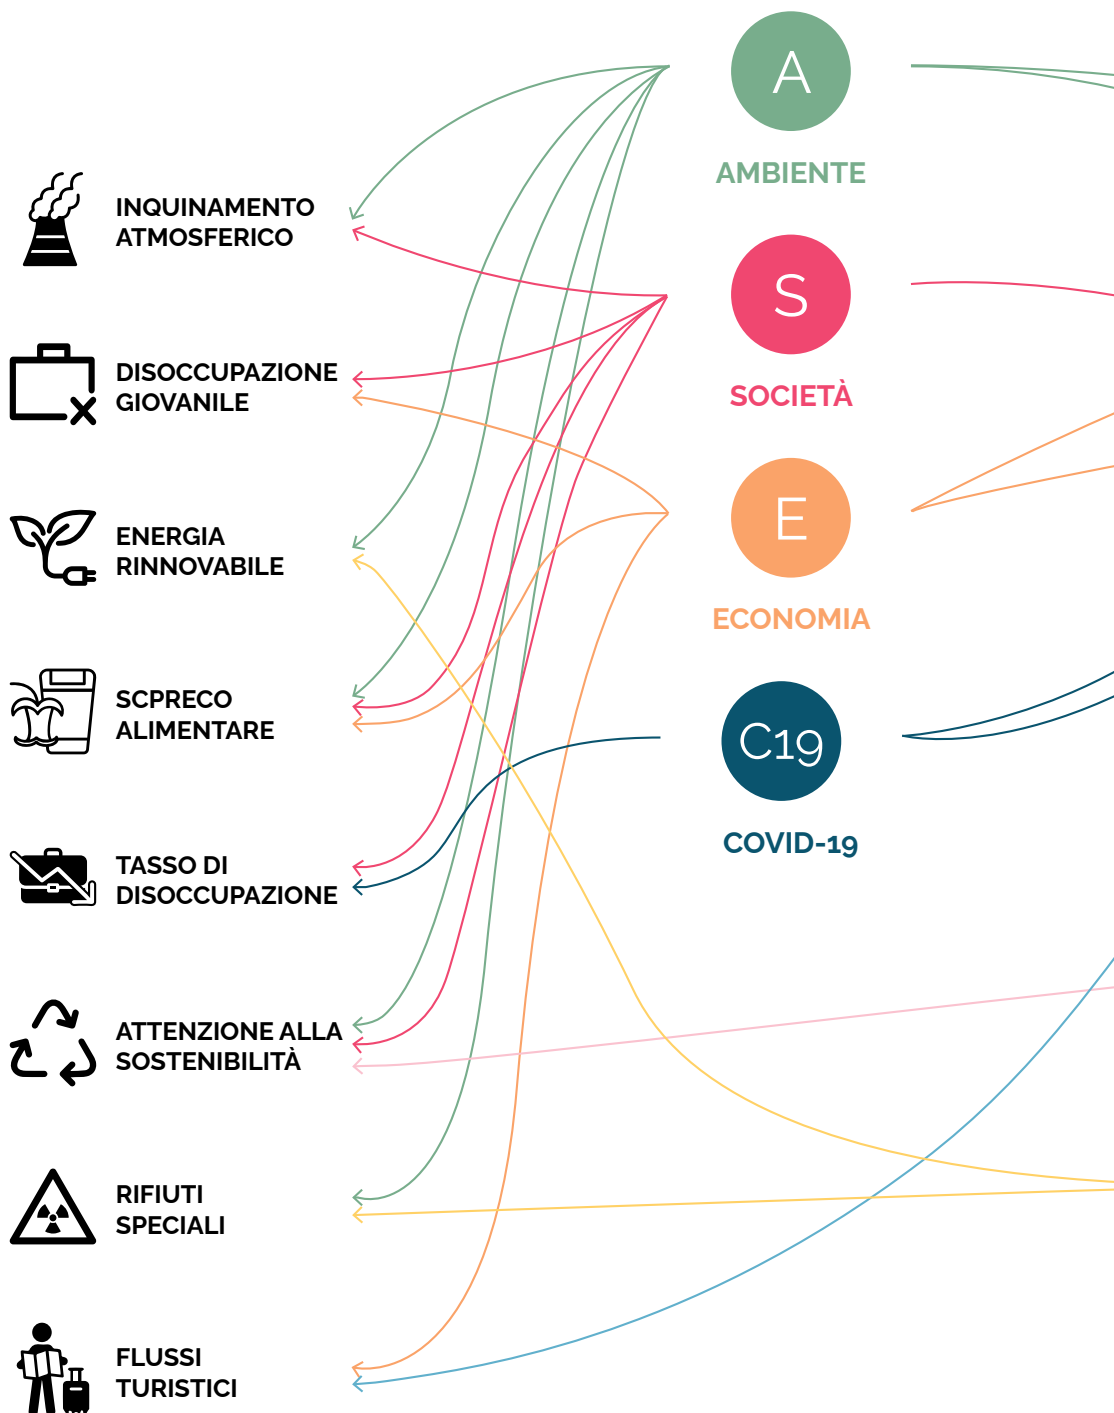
A
AMBIENTE

S
SOCIETÀ

E
ECONOMIA

C19
COVID-19

INQUINAMENTO ATMOSFERICO

DISOCCUPAZIONE GIOVANILE

ENERGIA RINNOVABILE

SCPRECO ALIMENTARE

TASSO DI DISOCCUPAZIONE

ATTENZIONE ALLA SOSTENIBILITÀ

RIFIUTI SPECIALI

FLUSSI TURISTICI